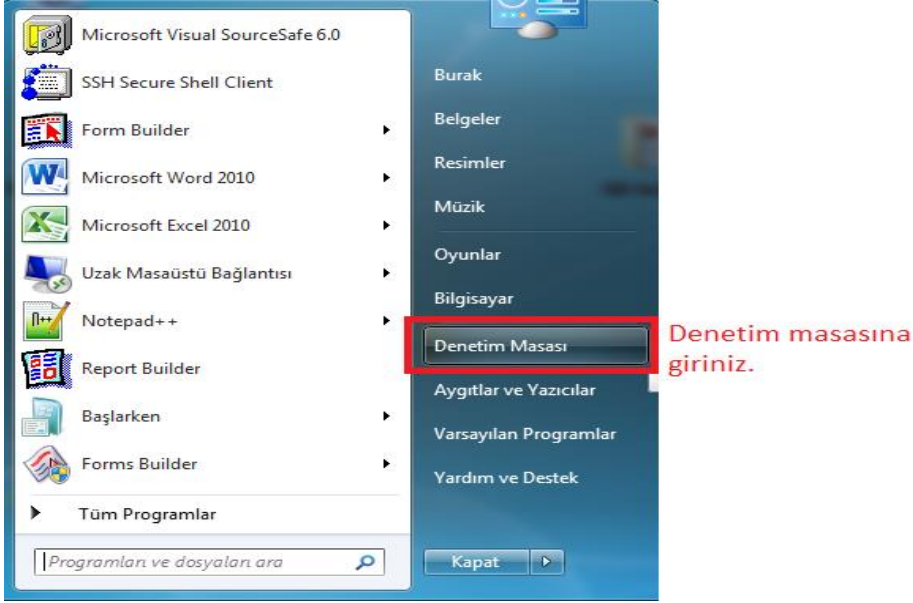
Microsoft Visual SourceSafe 6.0
SSH Secure Shell Client
Form Builder
Microsoft Word 2010
Microsoft Excel 2010
Uzak Masaüstü Bağlantısı
Notepad++
Report Builder
Başlarken
Forms Builder
Tüm Programlar
Programları ve dosyaları ara

Burak
Belgeler
Resimler
Müzik
Oyunlar
Bilgisayar
Denetim Masası
Aygıtlar ve Yazıcılar
Varsayılan Programlar
Yardım ve Destek
Kapat

Denetim masasına giriniz.